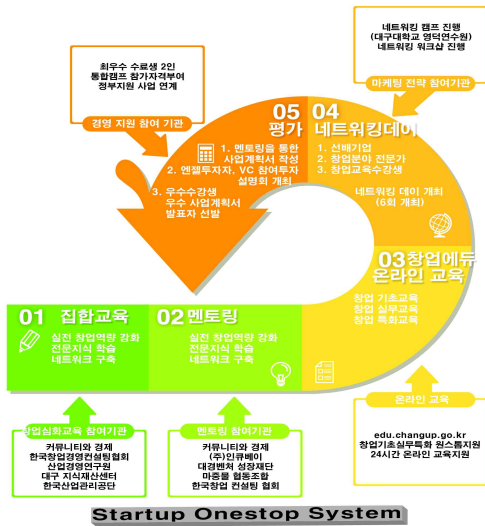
네트워킹 캠프 진행
(대구대학교 영덕연수원)
네트워킹 워크샵 진행

마케팅 전략 참여기관

최우수 수료생 2인
통합캠프 참가자격부여
정부지원 사업 연계

경영 지원 참여 기관

05 평가

1. 멘토링을 통한 사업계획서 작성
2. 엔젤투자자, VC 참여투자 설명회 개최
3. 우수수강생 우수 사업계획서 발표자 선발

04 네트워킹데이

1. 선배기업
2. 창업분야 전문가
3. 창업교육수강생

네트워킹 데이 개최
(6회 개최)

03 창업에듀 온라인 교육

창업 기초교육
창업 실무교육
창업 특화교육

01 집합교육

실전 창업역량 강화
전문지식 학습
네트워크 구축

02 멘토링

실전 창업역량 강화
전문지식 학습
네트워크 구축

온라인 교육

edu.changup.go.kr
창업기초실무특화 원스톱지원
24시간 온라인 교육지원

창업심화교육 참여기관

커뮤니티와 경제
한국창업경영컨설팅협회
산업경영연구원
대구 지식재산센터
한국산업관리공단

멘토링 참여기관

커뮤니티와 경제
(주)인큐베이
대경벤처 성장재단
마중물 협동조합
한국창업 컨설팅 협회

Startup Onestop System